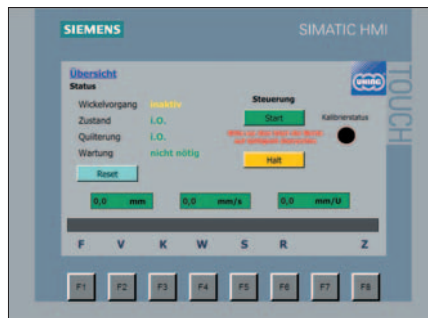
SIEMENS

SIMATIC HMI

TOUCH

Übersicht

Status

Wickelvorgang inaktiv

Zustand i.O.

Quitierung i.O.

Wartung nicht nötig

Reset

Steuerung

Start

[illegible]

Kalibrierstatus

Halt

0,0 mm

0,0 m/s

0,0 mm/U

F V K W S R Z

F1 F2 F3 F4 F5 F6 F7 F8